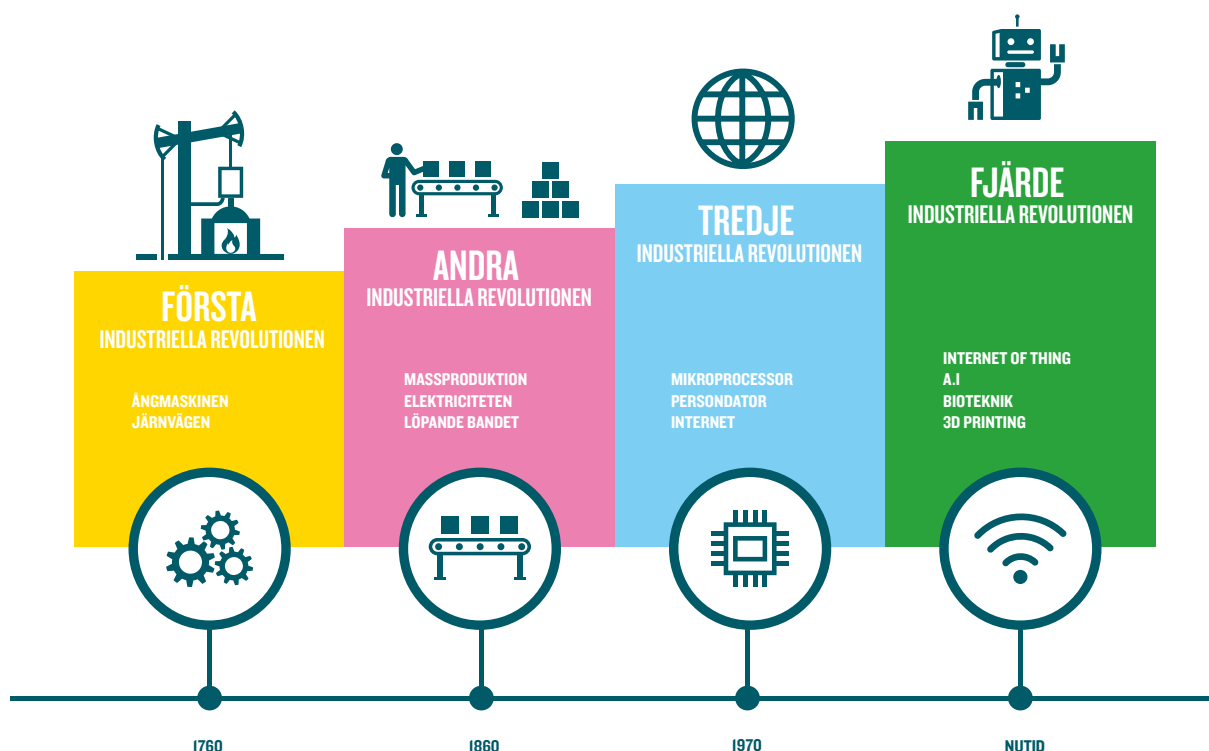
FÖRSTA
INDUSTRIELLA REVOLUTIONEN

ÅNGMASKINEN
JÄRNVÄGEN

ANDRA
INDUSTRIELLA REVOLUTIONEN

MASSPRODUKTION
ELEKTRICITETEN
LÖPANDE BANDET

TREDJE
INDUSTRIELLA REVOLUTIONEN

MIKROPROCESSOR
PERSONDATOR
INTERNET

FJÄRDE
INDUSTRIELLA REVOLUTIONEN

INTERNET OF THING
A.I
BIOTEKNIK
3D PRINTING

1760

1860

1970

NUTID